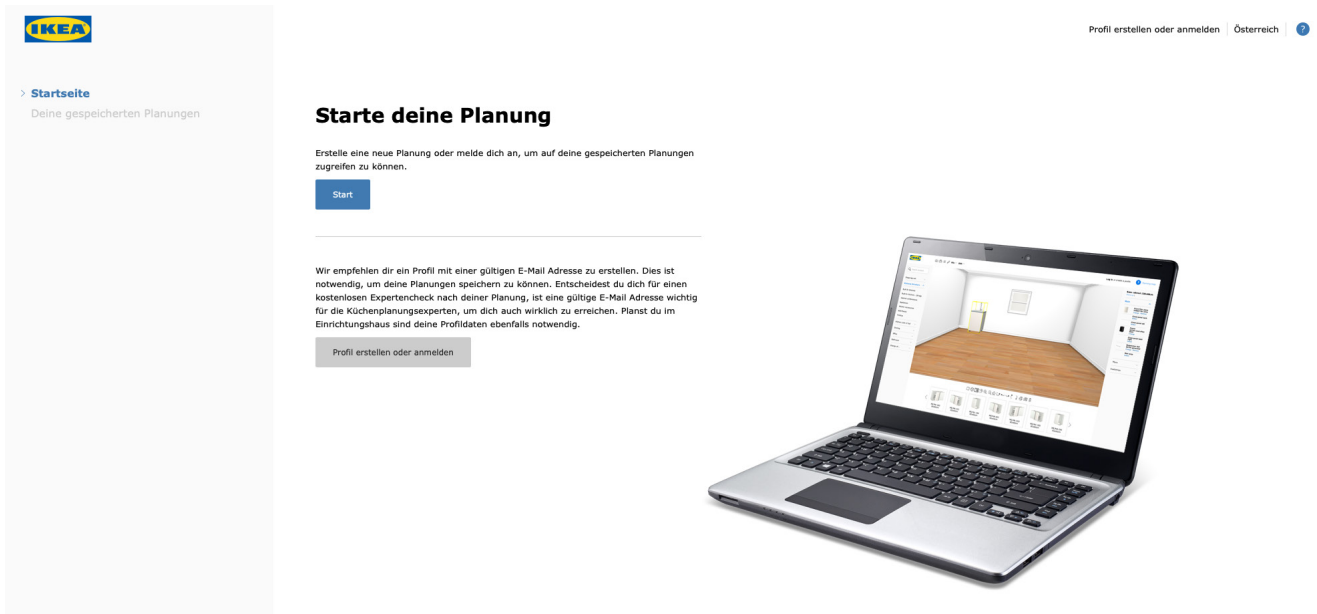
IKEA

Profil erstellen oder anmelden | Österreich | ?

Startseite
Deine gespeicherten Planungen

Starte deine Planung

Erstelle eine neue Planung oder melde dich an, um auf deine gespeicherten Planungen zugreifen zu können.

Start

Wir empfehlen dir ein Profil mit einer gültigen E-Mail Adresse zu erstellen. Dies ist notwendig, um deine Planungen speichern zu können. Entscheidest du dich für einen kostenlosen Expertencheck nach deiner Planung, ist eine gültige E-Mail Adresse wichtig für die Küchenplanungsexperten, um dich auch wirklich zu erreichen. Planst du im Einrichtungshaus sind deine Profildaten ebenfalls notwendig.

Profil erstellen oder anmelden